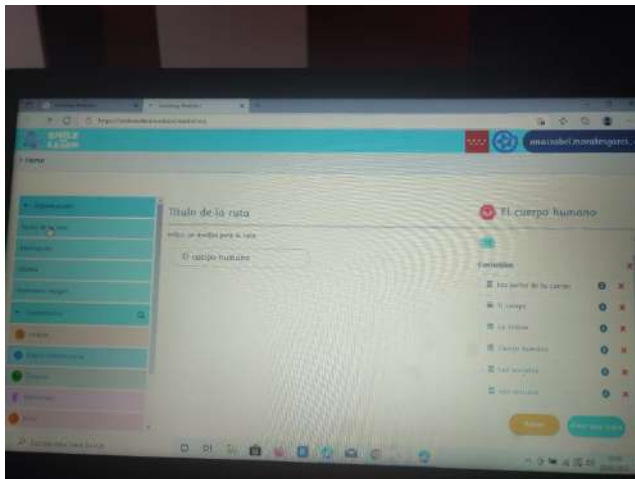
SMILE AND LEARN

anacasbe@montesgarz...

Home

Título de la ruta

El cuerpo humano

El cuerpo humano

Contenidos

Las partes de la cuerpo

El cuerpo

La tráquea

Cuerpo humano

Los músculos

Los órganos

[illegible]

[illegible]